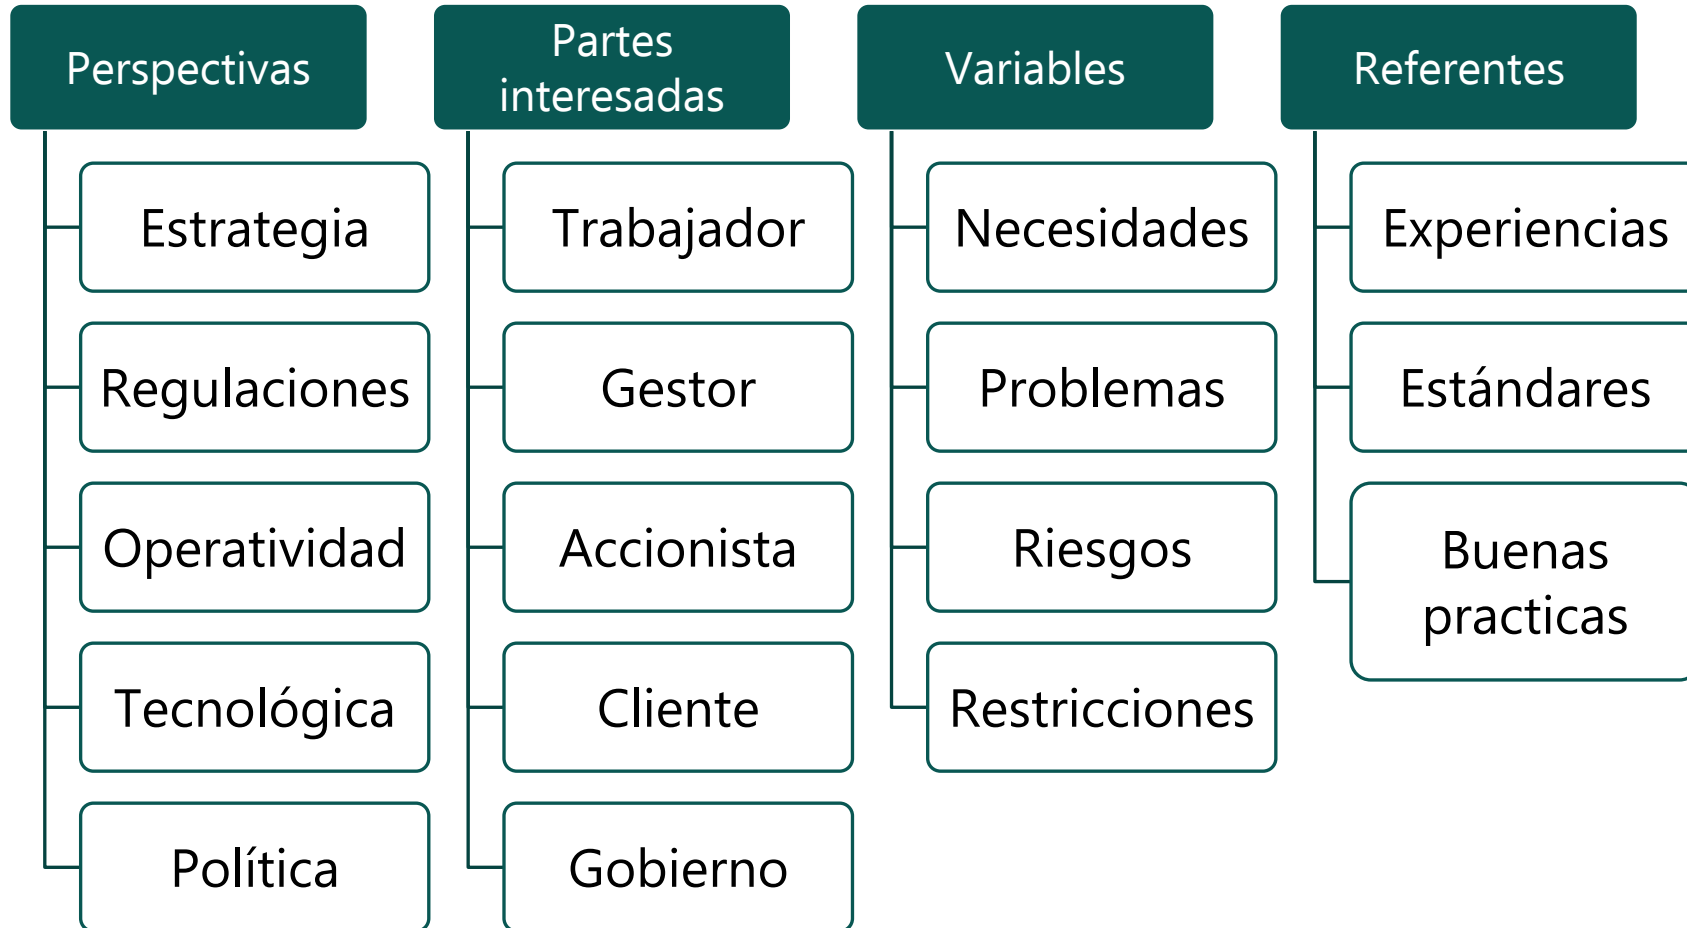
Perspectivas

Estrategia

Regulaciones

Operatividad

Tecnológica

Política

Partes interesadas

Trabajador

Gestor

Accionista

Cliente

Gobierno

Variables

Necesidades

Problemas

Riesgos

Restricciones

Referentes

Experiencias

Estándares

Buenas practicas